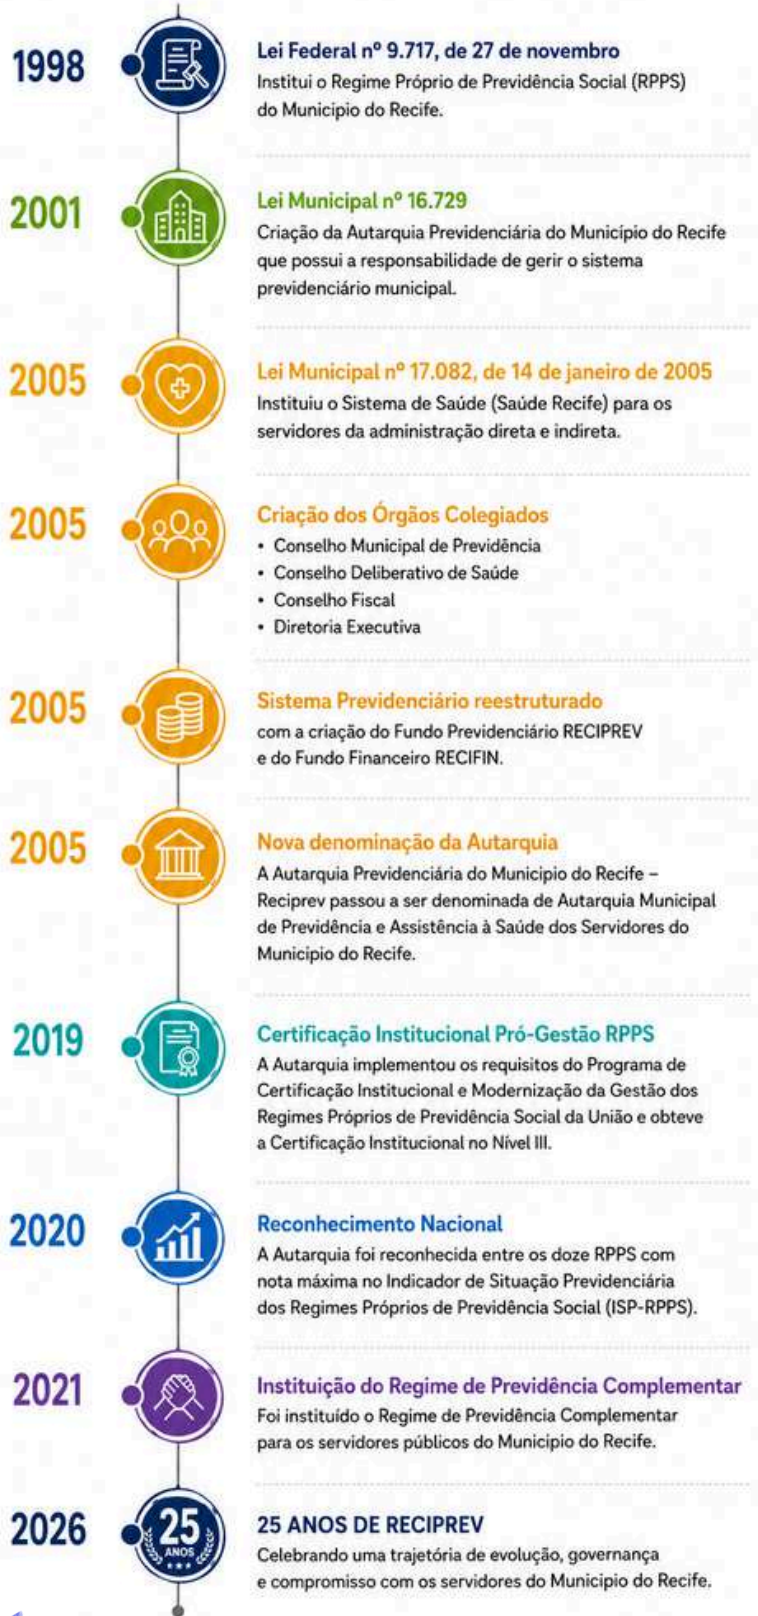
1998

Lei Federal nº 9.717, de 27 de novembro
Institui o Regime Próprio de Previdência Social (RPPS) do Municipio do Recife.

2001

Lei Municipal nº 16.729
Criação da Autarquia Previdenciária do Município do Recife que possui a responsabilidade de gerir o sistema previdenciário municipal.

2005

Lei Municipal nº 17.082, de 14 de janeiro de 2005
Instituiu o Sistema de Saúde (Saúde Recife) para os servidores da administração direta e indireta.

2005

Criação dos Órgãos Colegiados
• Conselho Municipal de Previdência
• Conselho Deliberativo de Saúde
• Conselho Fiscal
• Diretoria Executiva

2005

Sistema Previdenciário reestruturado
com a criação do Fundo Previdenciário RECIPREV e do Fundo Financeiro RECIFIN.

2005

Nova denominação da Autarquia
A Autarquia Previdenciária do Municipio do Recife – Reciprev passou a ser denominada de Autarquia Municipal de Previdência e Assistência à Saúde dos Servidores do Municipio do Recife.

2019

Certificação Institucional Pró-Gestão RPPS
A Autarquia implementou os requisitos do Programa de Certificação Institucional e Modernização da Gestão dos Regimes Próprios de Previdência Social da União e obteve a Certificação Institucional no Nível III.

2020

Reconhecimento Nacional
A Autarquia foi reconhecida entre os doze RPPS com nota máxima no Indicador de Situação Previdenciária dos Regimes Próprios de Previdência Social (ISP-RPPS).

2021

Instituição do Regime de Previdência Complementar
Foi instituído o Regime de Previdência Complementar para os servidores públicos do Municipio do Recife.

2026

25
ANOS

25 ANOS DE RECIPREV
Celebrando uma trajetória de evolução, governança e compromisso com os servidores do Municipio do Recife.